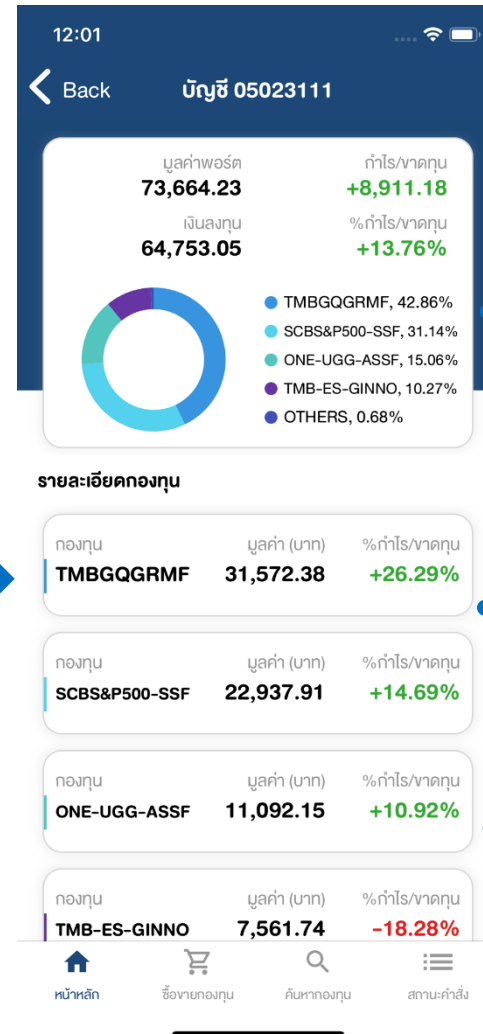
12:01

Back บัญชี 05023111

มูลค่าพอร์ต
73,664.23

กำไร/ขาดทุน
+8,911.18

เงินลงทุน
64,753.05

%กำไร/ขาดทุน
+13.76%

TMBGQGRMF, 42.86%
SCBS&P500-SSF, 31.14%
ONE-UGG-ASSF, 15.06%
TMB-ES-GINNO, 10.27%
OTHERS, 0.68%

รายละเอียดกองทุน

| กองทุน | มูลค่า (บาท) | %กำไร/ขาดทุน |
|---|---|---|
| TMBGQGRMF | 31,572.38 | +26.29% |
| SCBS&P500-SSF | 22,937.91 | +14.69% |
| ONE-UGG-ASSF | 11,092.15 | +10.92% |
| TMB-ES-GINNO | 7,561.74 | -18.28% |

หน้าหลัก ซื้อขายกองทุน ค้นหากองทุน สถานะคำสั่ง